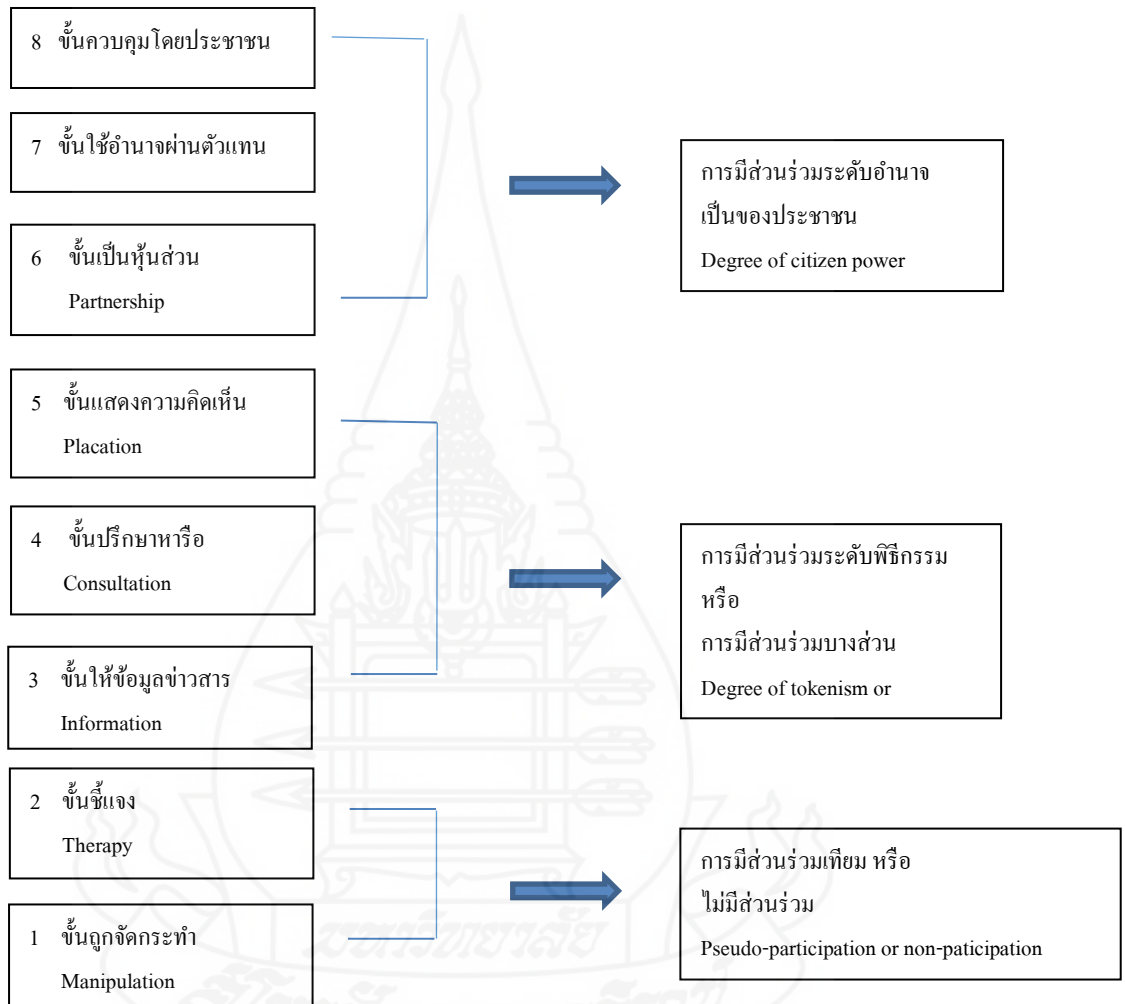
8 ขั้นควบคุมโดยประชาชน

7 ขั้นใช้อำนาจผ่านตัวแทน

6 ขั้นเป็นหุ้นส่วน
Partnership

การมีส่วนร่วมระดับอำนาจเป็นของประชาชน
Degree of citizen power

5 ขั้นแสดงความคิดเห็น
Placation

4 ขั้นปรึกษาหารือ
Consultation

3 ขั้นให้ข้อมูลข่าวสาร
Information

การมีส่วนร่วมระดับพิธีกรรม
หรือ
การมีส่วนร่วมบางส่วน
Degree of tokenism or

2 ขั้นชี้แจง
Therapy

1 ขั้นถูกจัดกระทำ
Manipulation

การมีส่วนร่วมเทียม หรือ
ไม่มีส่วนร่วม
Pseudo-participation or non-paticipation